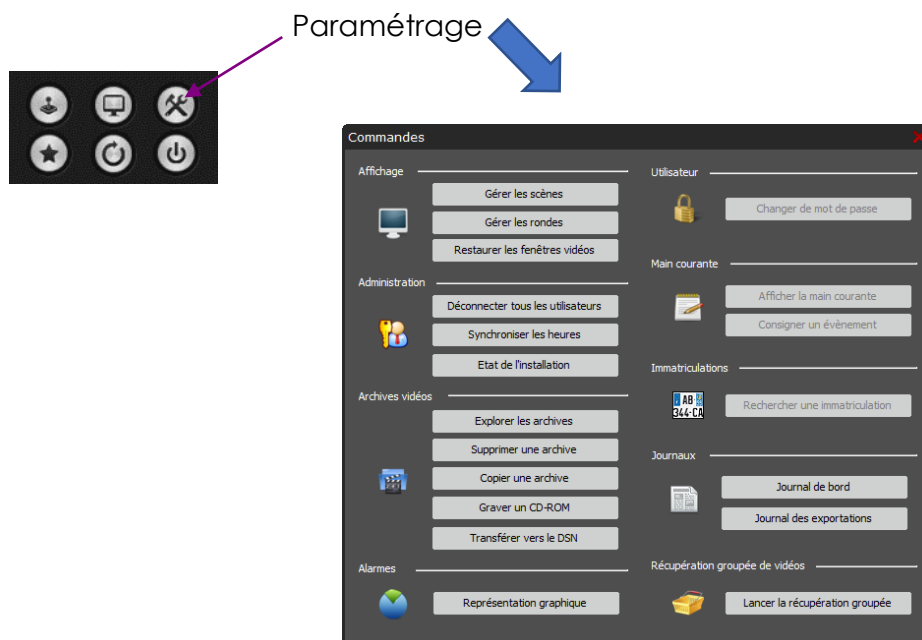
Paramétrage

Commandes

Affichage

Gérer les scènes

Gérer les rondes

Restaurer les fenêtres vidéos

Administration

Déconnecter tous les utilisateurs

Synchroniser les heures

Etat de l'installation

Archives vidéos

Explorer les archives

Supprimer une archive

Copier une archive

Graver un CD-ROM

Transférer vers le DSN

Alarmes

Représentation graphique

Utilisateur

Changer de mot de passe

Main courante

Afficher la main courante

Consigner un événement

Immatriculations

AB 344-CA

Rechercher une immatriculation

Journaux

Journal de bord

Journal des exportations

Récupération groupée de vidéos

Lancer la récupération groupée